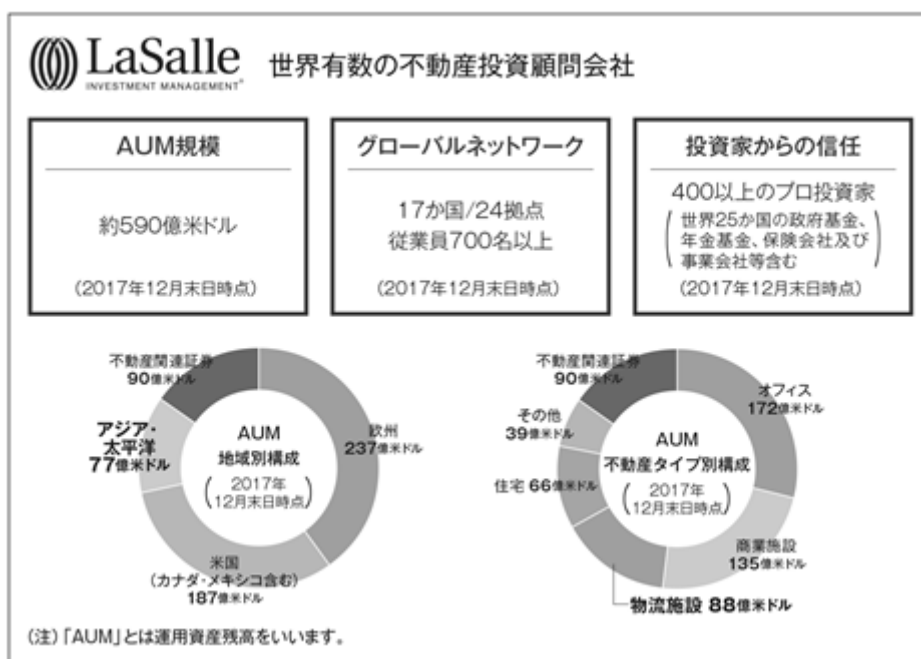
LaSalle
INVESTMENT MANAGEMENT

世界有数の不動産投資顧問会社

AUM規模

約590億米ドル

(2017年12月末日時点)

グローバルネットワーク

17か国/24拠点
従業員700名以上

(2017年12月末日時点)

投資家からの信任

400以上のプロ投資家
(世界25か国の政府基金、年金基金、保険会社及び事業会社等含む)

(2017年12月末日時点)

不動産関連証券
90億米ドル

アジア・太平洋
77億米ドル

欧州
237億米ドル

米国
(カナダ・メキシコ含む)
187億米ドル

AUM
地域別構成
(2017年12月末日時点)

不動産関連証券
90億米ドル

その他
39億米ドル

住宅 66億米ドル

オフィス
172億米ドル

商業施設
135億米ドル

物流施設 88億米ドル

AUM
不動産タイプ別構成
(2017年12月末日時点)

(注)「AUM」とは運用資産残高をいいます。